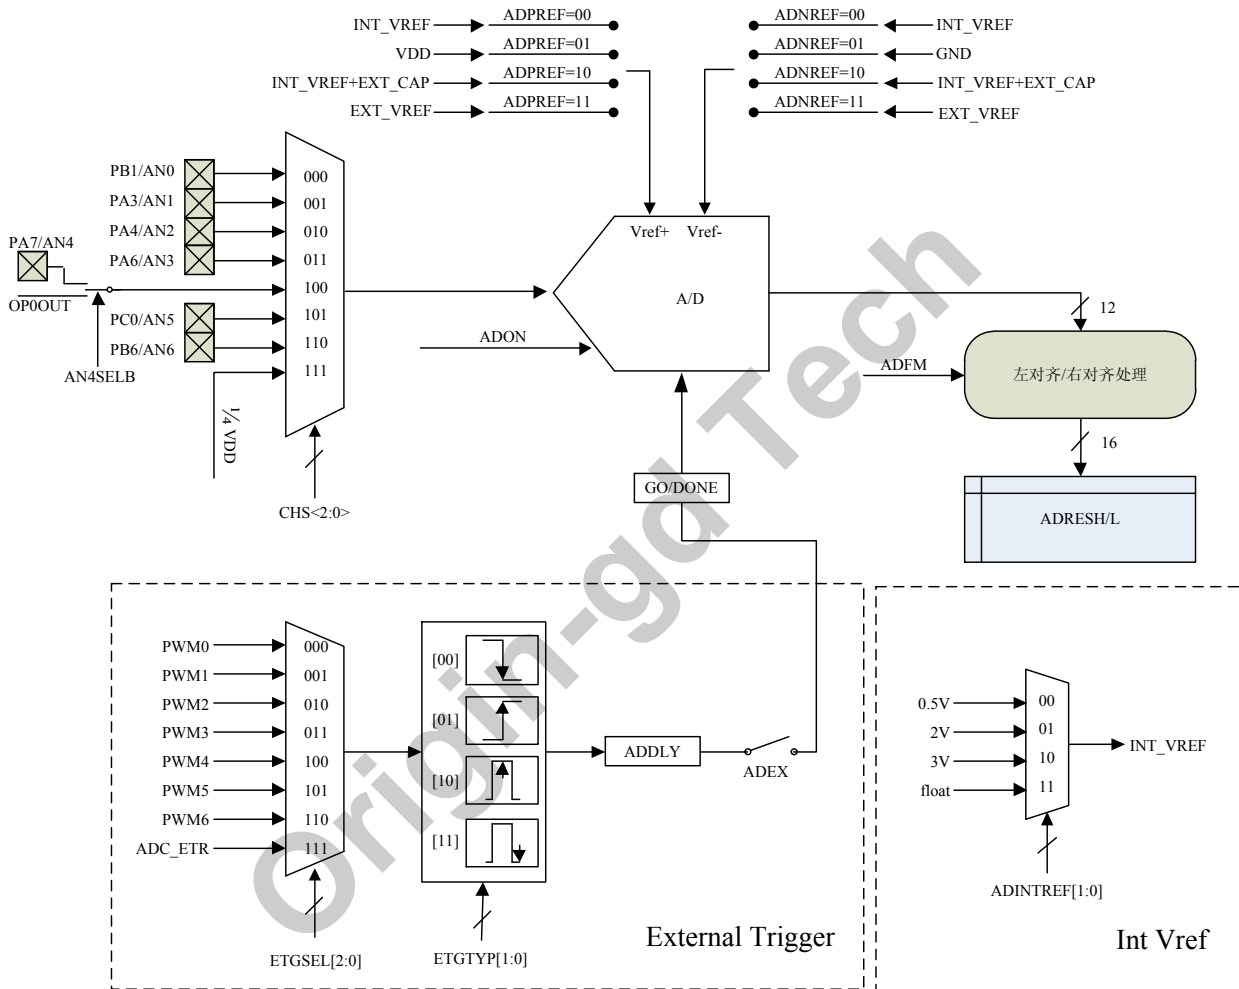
INT_VREF
ADPREF=00
VDD
ADPREF=01
INT_VREF+EXT_CAP
ADPREF=10
EXT_VREF
ADPREF=11

ADNREF=00
INT_VREF
ADNREF=01
GND
ADNREF=10
INT_VREF+EXT_CAP
ADNREF=11
EXT_VREF

PB1/AN0
PA3/AN1
PA4/AN2
PA6/AN3
PA7/AN4
OP0OUT
PC0/AN5
PB6/AN6
AN4SELB
000
001
010
011
100
101
110
111
1/4 VDD
CHS<2:0>

Vref+
Vref-
A/D
ADON
12
ADFM
左对齐/右对齐处理
16
ADRESH/L
GO/DONE

Origin-gd Tech

PWM0
PWM1
PWM2
PWM3
PWM4
PWM5
PWM6
ADC_ETR
000
001
010
011
100
101
110
111
ETGSEL[2:0]
[00]
[01]
[10]
[11]
ETGTYP[1:0]
ADDLY
ADEX
External Trigger

0.5V
2V
3V
float
00
01
10
11
INT_VREF
ADINTREF[1:0]
Int Vref